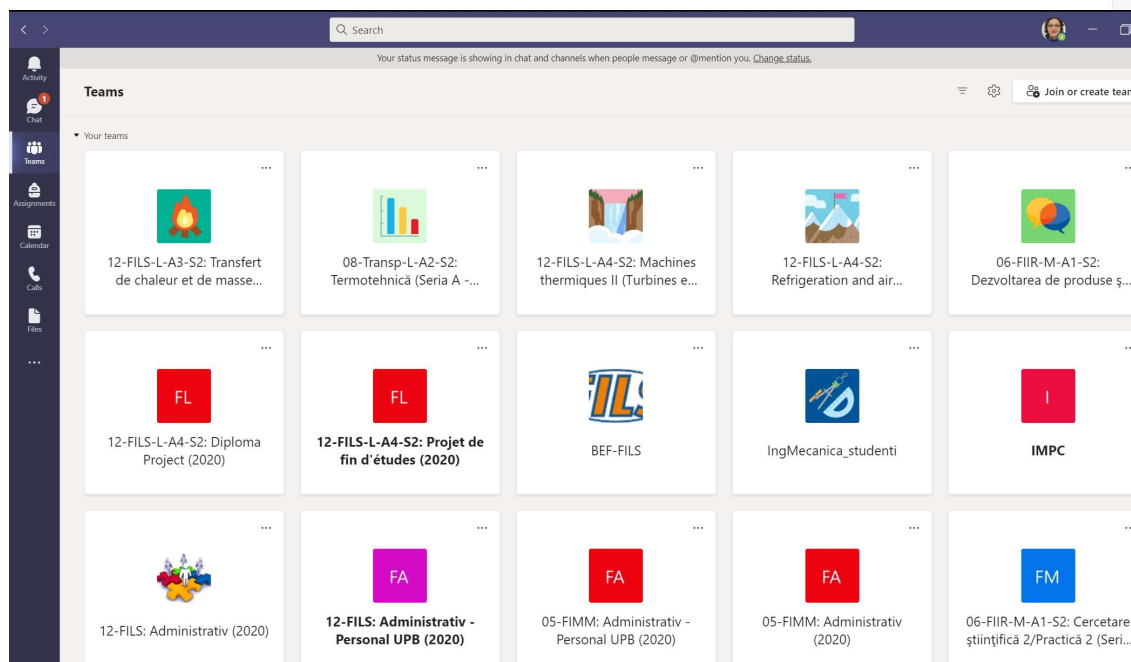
Search

Your status message is showing in chat and channels when people message or @mention you. Change status.

Activity

1

Chat

Teams

Assignments

Calendar

Calls

Files

...

Teams

Join or create tean

Your teams

...

12-FILS-L-A3-S2: Transfert de chaleur et de masse...

...

08-Transp-L-A2-S2: Termotehnică (Seria A -...

...

12-FILS-L-A4-S2: Machines thermiques II (Turbines e...

...

12-FILS-L-A4-S2: Refrigeration and air...

...

06-FIIR-M-A1-S2: Dezvoltarea de produse ș...

...

FL

12-FILS-L-A4-S2: Diploma Project (2020)

...

FL

12-FILS-L-A4-S2: Projet de fin d'études (2020)

...

FILS

BEF-FILS

...

IngMecanica_studenti

...

I

IMPC

...

12-FILS: Administrativ (2020)

...

FA

12-FILS: Administrativ - Personal UPB (2020)

...

FA

05-FIMM: Administrativ - Personal UPB (2020)

...

FA

05-FIMM: Administrativ (2020)

...

FM

06-FIIR-M-A1-S2: Cercetare științifică 2/Practică 2 (Seri...